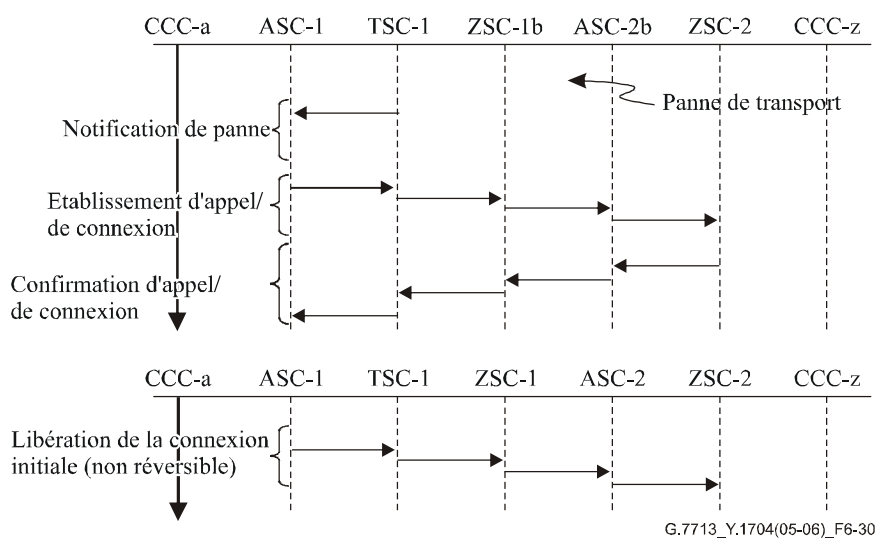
CCC-a ASC-1 TSC-1 ZSC-1b ASC-2b ZSC-2 CCC-z

Panne de transport

Notification de panne

Etablissement d'appel/ de connexion

Confirmation d'appel/ de connexion

CCC-a ASC-1 TSC-1 ZSC-1 ASC-2 ZSC-2 CCC-z

Libération de la connexion initiale (non réversible)

G.7713_Y.1704(05-06)_F6-30